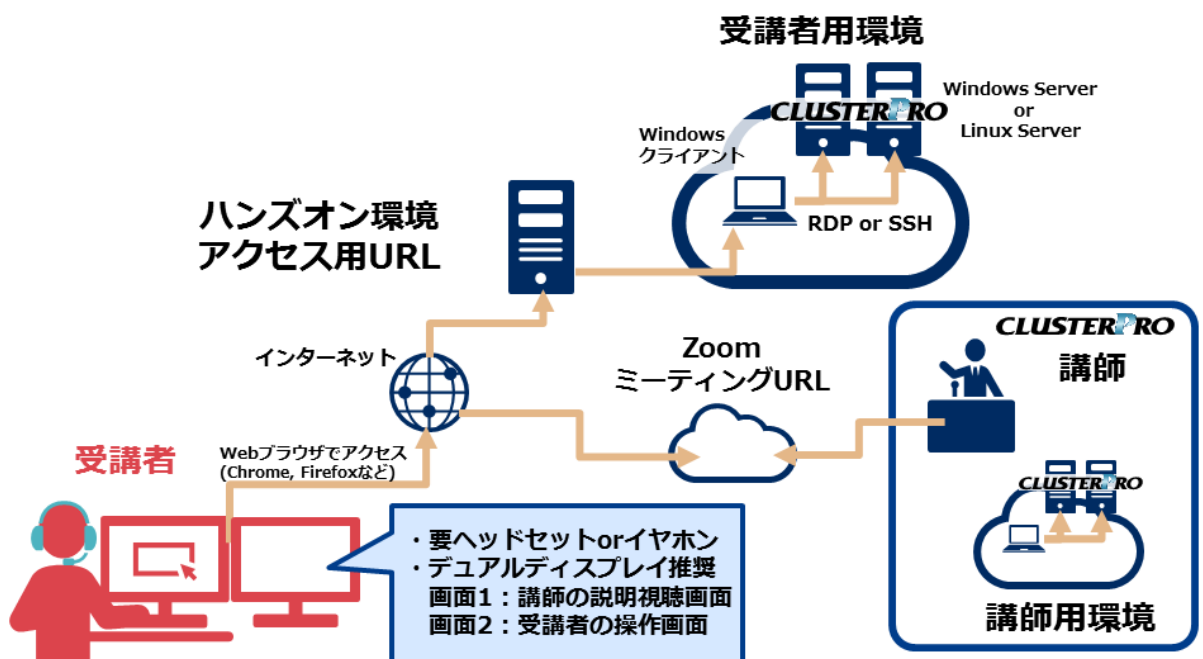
受講者用環境

CLUSTERPRO

Windows Server or Linux Server

Windows クライアント

RDP or SSH

ハンズオン環境 アクセス用URL

インターネット

Zoom ミーティングURL

CLUSTERPRO

講師

受講者

Webブラウザでアクセス (Chrome, Firefoxなど)

CLUSTERPRO

・要ヘッドセットorイヤホン
・デュアルディスプレイ推奨
画面1：講師の説明視聴画面
画面2：受講者の操作画面

講師用環境